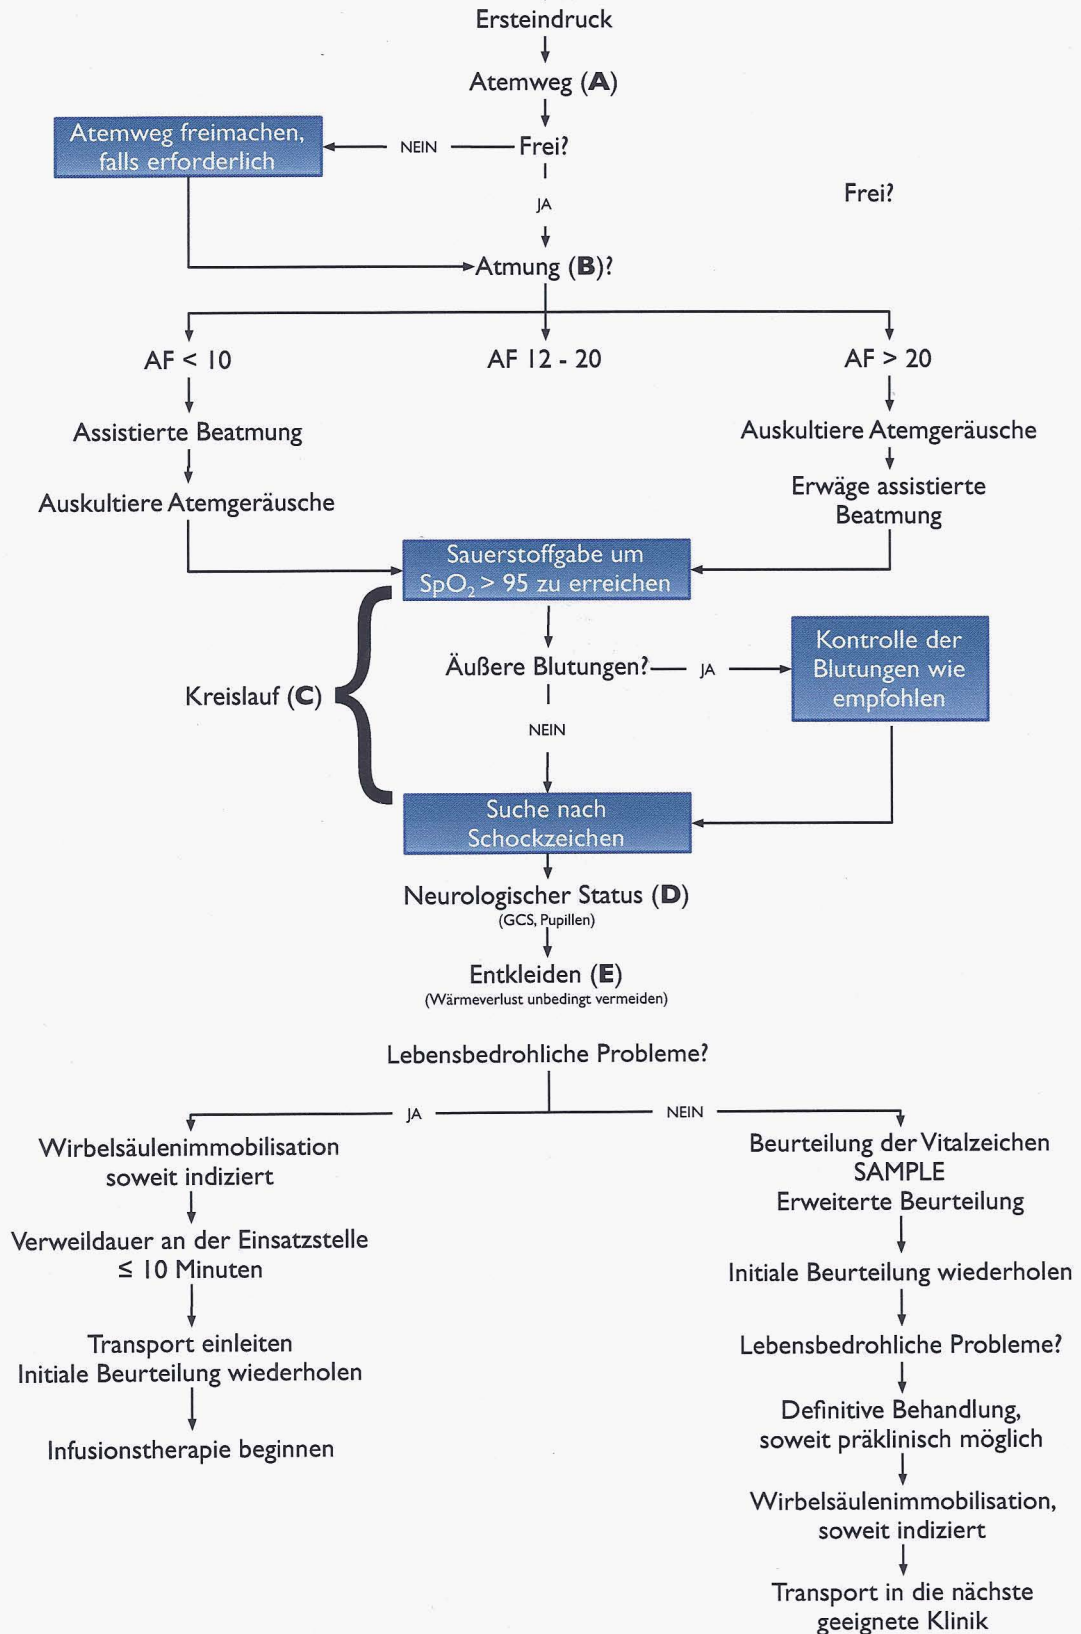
Ersteindruck

Atemweg (**A**)

Atemweg freimachen, falls erforderlich

NEIN

Frei?

JA

Frei?

Atmung (**B**)?

AF < 10

AF 12 - 20

AF > 20

Assistierte Beatmung

Auskultiere Atemgeräusche

Auskultiere Atemgeräusche

Erwäge assistierte Beatmung

Sauerstoffgabe um $SpO_2$ > 95 zu erreichen

Kreislauf (**C**)

Äußere Blutungen?

JA

Kontrolle der Blutungen wie empfohlen

NEIN

Suche nach Schockzeichen

Neurologischer Status (**D**)
(GCS, Pupillen)

Entkleiden (**E**)
(Wärmeverlust unbedingt vermeiden)

Lebensbedrohliche Probleme?

JA

NEIN

Wirbelsäulenimmobilisation soweit indiziert

Verweildauer an der Einsatzstelle ≤ 10 Minuten

Transport einleiten
Initiale Beurteilung wiederholen

Infusionstherapie beginnen

Beurteilung der Vitalzeichen
SAMPLE
Erweiterte Beurteilung

Initiale Beurteilung wiederholen

Lebensbedrohliche Probleme?

Definitive Behandlung, soweit präklinisch möglich

Wirbelsäulenimmobilisation, soweit indiziert

Transport in die nächste geeignete Klinik